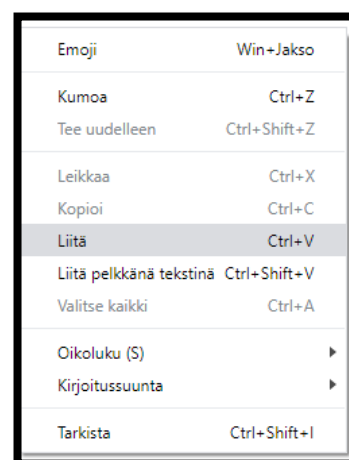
Emoji Win+Jakso

Kumoa Ctrl+Z
Tee uudelleen Ctrl+Shift+Z

Leikkaa Ctrl+X
Kopioi Ctrl+C
Liitä Ctrl+V
Liitä pelkkänä tekstinä Ctrl+Shift+V
Valitse kaikki Ctrl+A

Oikoluku (S)
Kirjoitussuunta

Tarkista Ctrl+Shift+I